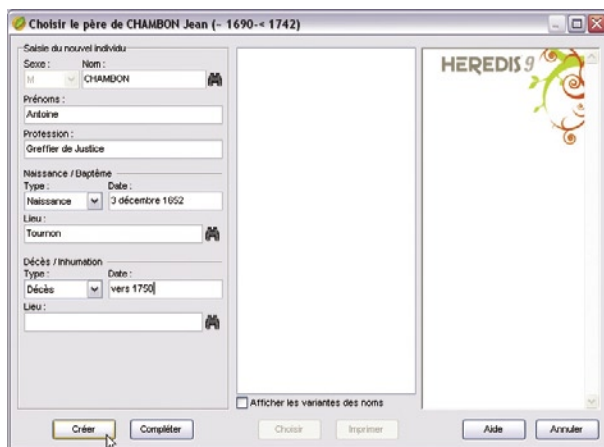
Choisir le père de CHAMBON Jean (~ 1690-< 1742)

Saisie du nouvel individu
Sexe :
M
Nom :
CHAMBON
Prénoms :
Antoine
Profession :
Greffier de Justice
Naissance / Baptême
Type :
Naissance
Date :
3 décembre 1652
Lieu :
Tournon
Décès / Inhumation
Type :
Décès
Date :
vers 1750
Lieu :

Afficher les variantes des noms

HEREDIS 9

Créer
Compléter
Choisir
Imprimer
Aide
Annuler